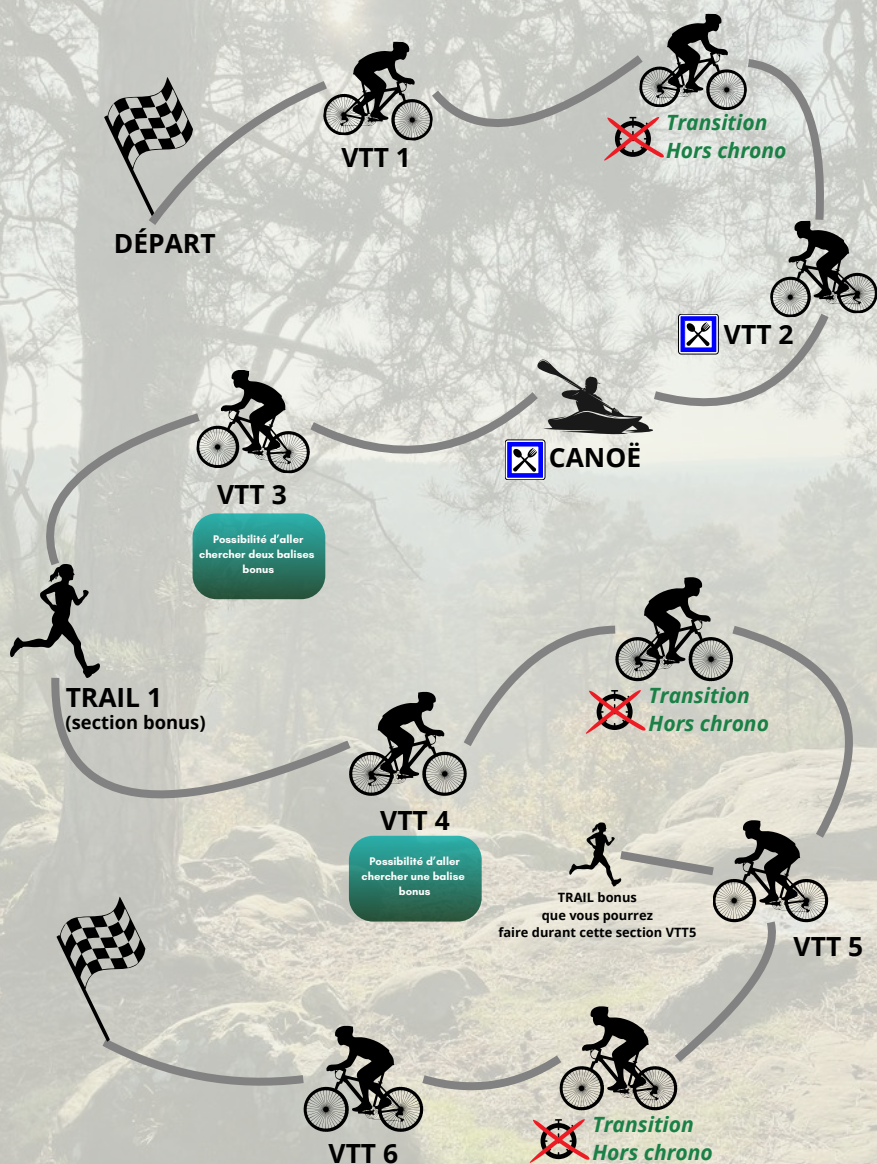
DÉPART

VTT 1

Transition
Hors chrono

VTT 2

CANOË

VTT 3

Possibilité d'aller chercher deux balises bonus

TRAIL 1
(section bonus)

VTT 4

Possibilité d'aller chercher une balise bonus

Transition
Hors chrono

TRAIL bonus
que vous pourrez
faire durant cette section VTT5

VTT 5

VTT 6

Transition
Hors chrono